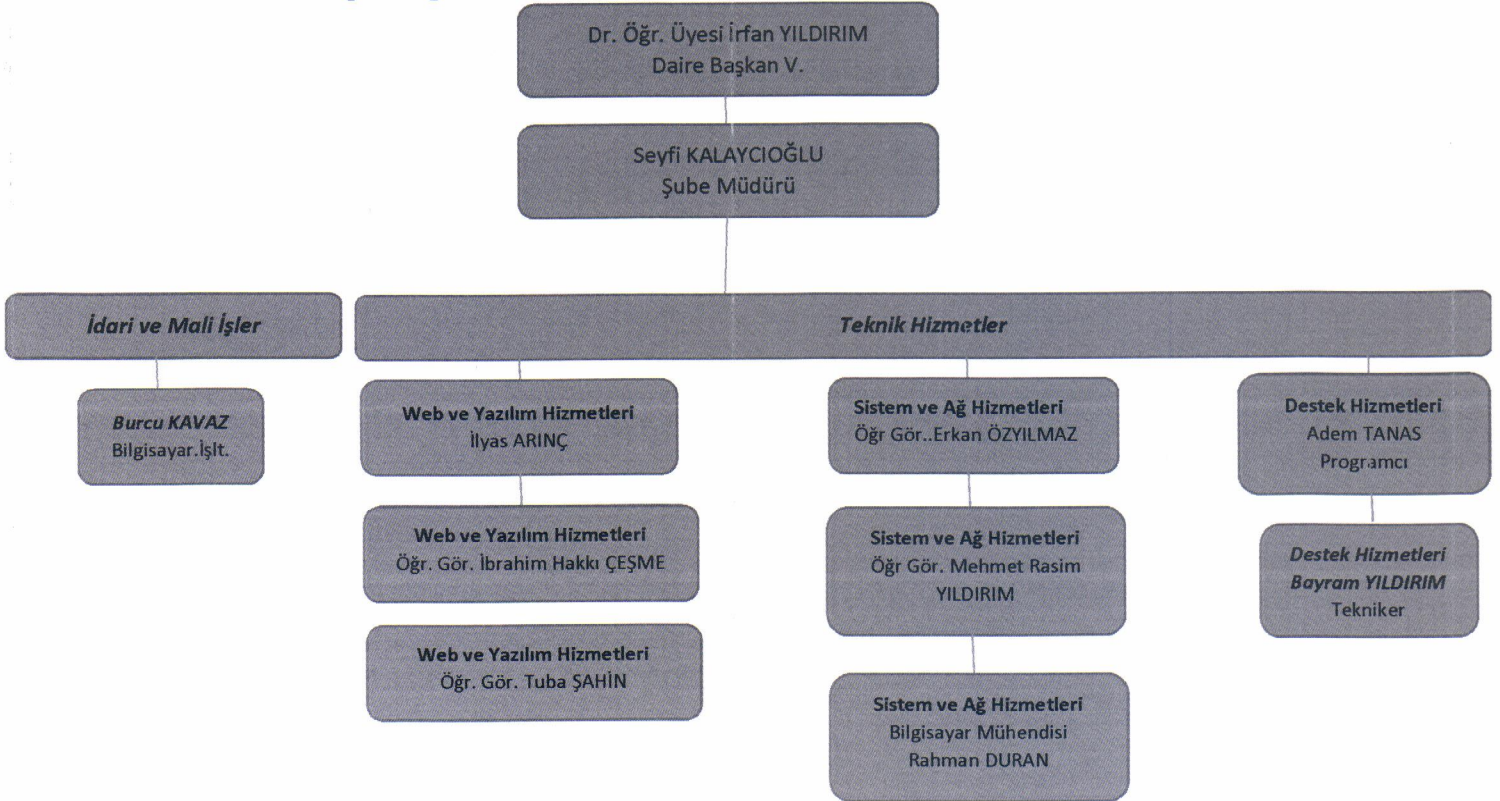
Dr. Öğr. Üyesi İrfan YILDIRIM
Daire Başkan V.

Seyfi KALAYCIOĞLU
Şube Müdürü

İdari ve Mali İşler

Burcu KAVAZ
Bilgisayar.İşlt.

Teknik Hizmetler

Web ve Yazılım Hizmetleri
İlyas ARINÇ

Web ve Yazılım Hizmetleri
Öğr. Gör. İbrahim Hakkı ÇEŞME

Web ve Yazılım Hizmetleri
Öğr. Gör. Tuba ŞAHİN

Sistem ve Ağ Hizmetleri
Öğr Gör..Erkan ÖZYILMAZ

Sistem ve Ağ Hizmetleri
Öğr Gör. Mehmet Rasim YILDIRIM

Sistem ve Ağ Hizmetleri
Bilgisayar Mühendisi
Rahman DURAN

Destek Hizmetleri
Adem TANAS
Programcı

Destek Hizmetleri
Bayram YILDIRIM
Tekniker